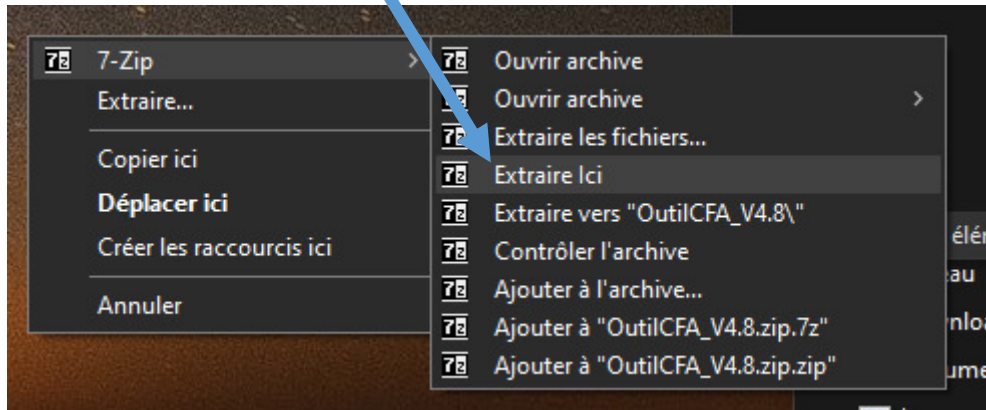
7-Zip
Extraire...
Copier ici
Déplacer ici
Créer les raccourcis ici
Annuler

Ouvrir archive
Ouvrir archive
Extraire les fichiers...
Extraire Ici
Extraire vers "OutilCFA_V4.8\"
Contrôler l'archive
Ajouter à l'archive...
Ajouter à "OutilCFA_V4.8.zip.7z"
Ajouter à "OutilCFA_V4.8.zip.zip"

élé
au
nlo
ume